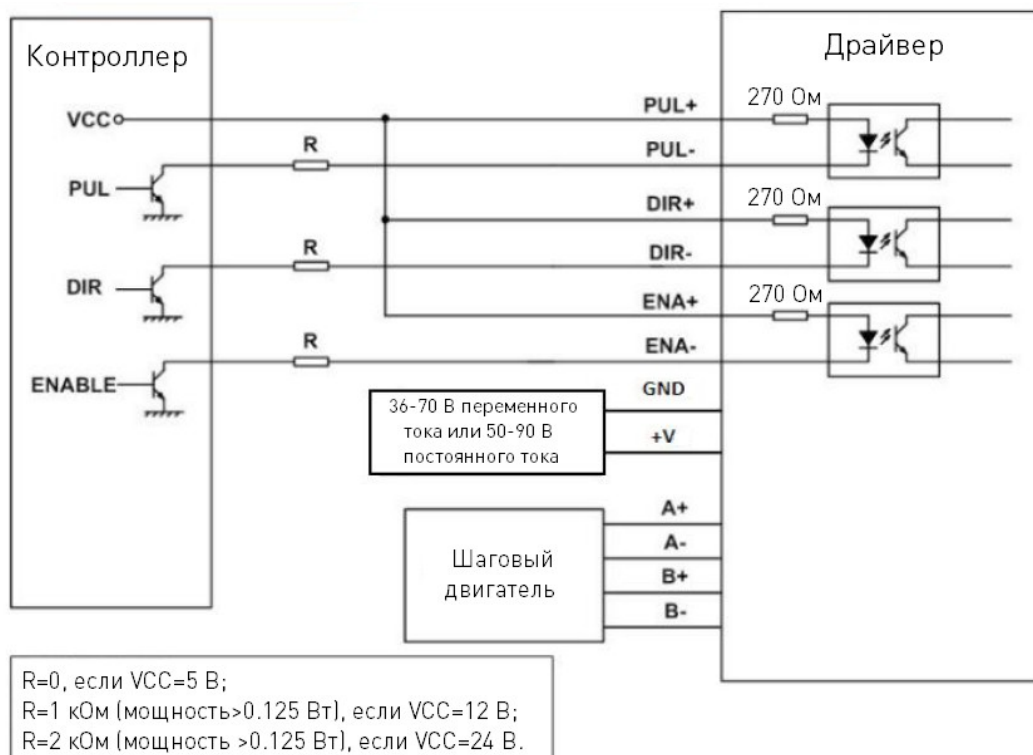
Контроллер

VCC

PUL

DIR

ENABLE

R

R

R

Драйвер

PUL+

PUL-

DIR+

DIR-

ENA+

ENA-

270 Ом

270 Ом

270 Ом

GND

+V

36-70 В переменного тока или 50-90 В постоянного тока

A+

A-

B+

B-

Шаговый двигатель

R=0, если VCC=5 В;
R=1 кОм (мощность>0.125 Вт), если VCC=12 В;
R=2 кОм (мощность >0.125 Вт), если VCC=24 В.